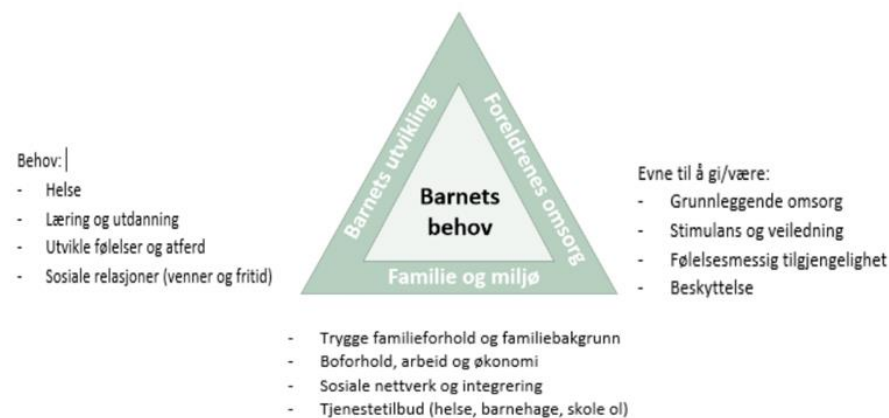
Behov:
- Helse
- Læring og utdanning
- Utvikle følelser og atferd
- Sosiale relasjoner (venner og fritid)

Barnets utvikling

Foreldrenes omsorg

Barnets behov

Familie og miljø

Evne til å gi/være:
- Grunnleggende omsorg
- Stimulans og veiledning
- Følelsesmessig tilgjengelighet
- Beskyttelse

- Trygge familieforhold og familiebakgrunn
- Boforhold, arbeid og økonomi
- Sosiale nettverk og integrering
- Tjenestetilbud (helse, barnehage, skole ol)